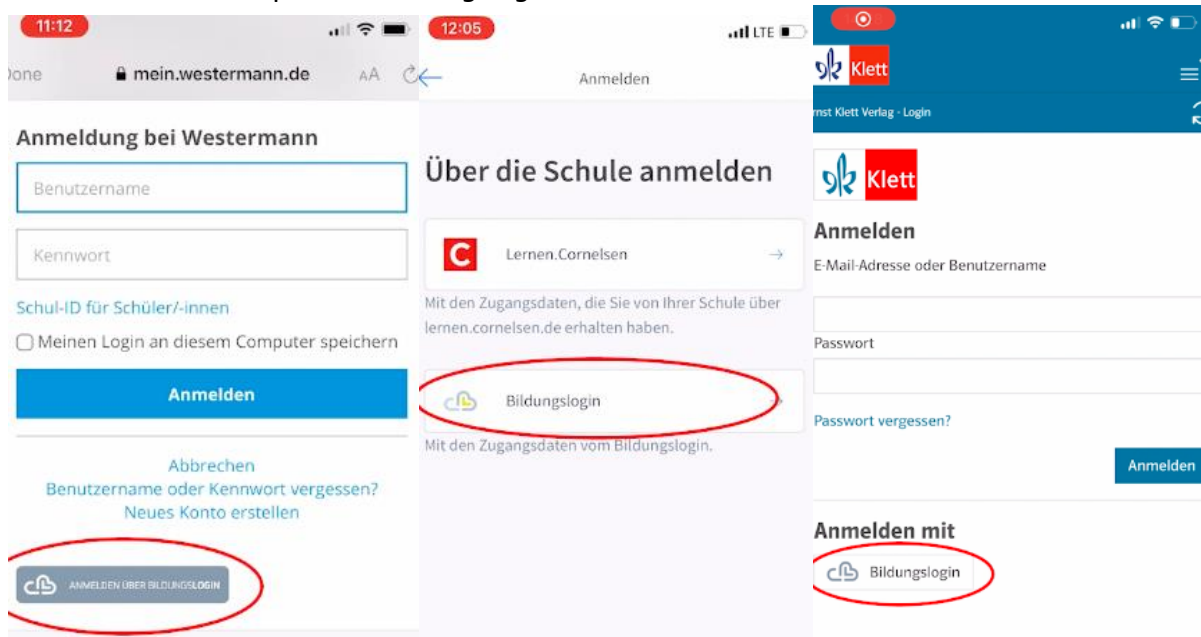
11:12

Done mein.westermann.de AA

Anmeldung bei Westermann

Benutzername

Kennwort

Schul-ID für Schüler/-innen

Meinen Login an diesem Computer speichern

Anmelden

Abbrechen
Benutzername oder Kennwort vergessen?
Neues Konto erstellen

ANMELDEN ÜBER BILDUNGSLOGIN

12:05 LTE

Anmelden

Über die Schule anmelden

Lernen.Cornelsen

Mit den Zugangsdaten, die Sie von Ihrer Schule über lernen.cornelsen.de erhalten haben.

Bildungslogin

Mit den Zugangsdaten vom Bildungslogin.

Klett

rnst Klett Verlag - Login

Klett

Anmelden

E-Mail-Adresse oder Benutzername

Passwort

Passwort vergessen?

Anmelden

Anmelden mit

Bildungslogin